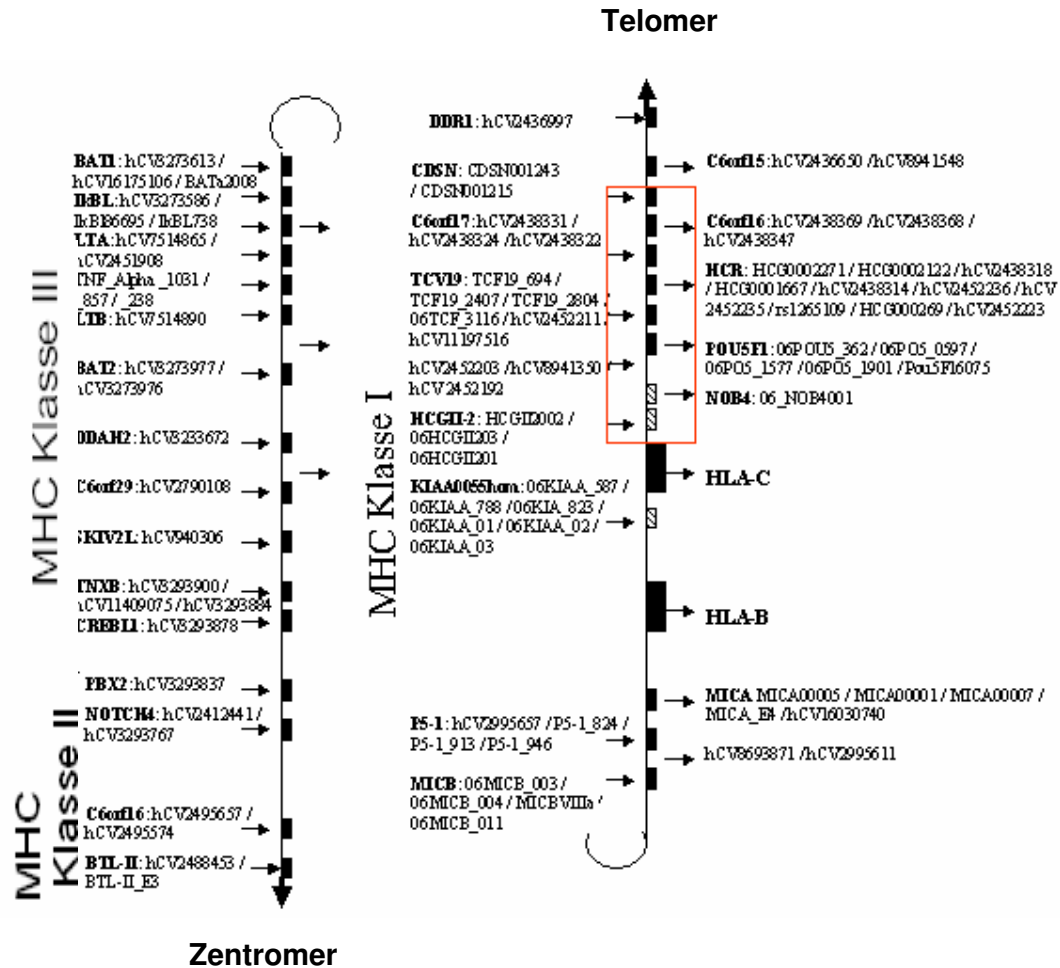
Telomer

MHC Klasse III

BAT1: hCV3273613 / hCV16175106 / BATa2008
IkBL: hCV3273586 / IkBL6695 / IkBL738
LTA: hCV7514865 / hCV2451908
TNF_Alpha_1031 / _857 / _238
LTB: hCV7514890
BAT2: hCV3273977 / hCV3273976
DDAH2: hCV3233672
C6orf29: hCV2790108
SKIV2L: hCV940306
TNXB: hCV3293900 / hCV11409075 / hCV3293884
CREBL1: hCV3293878

MHC Klasse II

PBX2: hCV3293837
NOTCH4: hCV2412441 / hCV3293767
C6orf16: hCV2495657 / hCV2495574
BTL-II: hCV2488453 / BTL-II_E3

MHC Klasse I

DDR1: hCV2436997
CDSN: CDSN001243 / CDSN001215
C6orf17: hCV2438331 / hCV2438324 / hCV2438322
TCV19: TCF19_694 / TCF19_2407 / TCF19_2804 / 06TCF_3116 / hCV2452211 / hCV11197516
hCV2452203 / hCV8941350 / hCV2452192
HCGII-2: HCGII2002 / 06HCGII203 / 06HCGII201
KIAA0055hom: 06KIAA_587 / 06KIAA_788 / 06KIA_823 / 06KIAA_01 / 06KIAA_02 / 06KIAA_03
P5-1: hCV2995657 / P5-1_824 / P5-1_913 / P5-1_946
MICB: 06MICB_003 / 06MICB_004 / MICBVIIIa / 06MICB_011

C6orf15: hCV2436650 / hCV8941548
C6orf16: hCV2438369 / hCV2438368 / hCV2438347
HCR: HCG0002271 / HCG0002122 / hCV2438318 / HCG0001667 / hCV2438314 / hCV2452236 / hCV2452235 / rs1265109 / HCG000269 / hCV2452223
POU5F1: 06POU5_362 / 06PO5_0597 / 06PO5_1577 / 06PO5_1901 / Pou5F16075
NOB4: 06_NOB4001
HLA-C
HLA-B
MICA MICA00005 / MICA00001 / MICA00007 / MICA_E4 / hCV16030740
hCV8693871 / hCV2995611

Zentromer